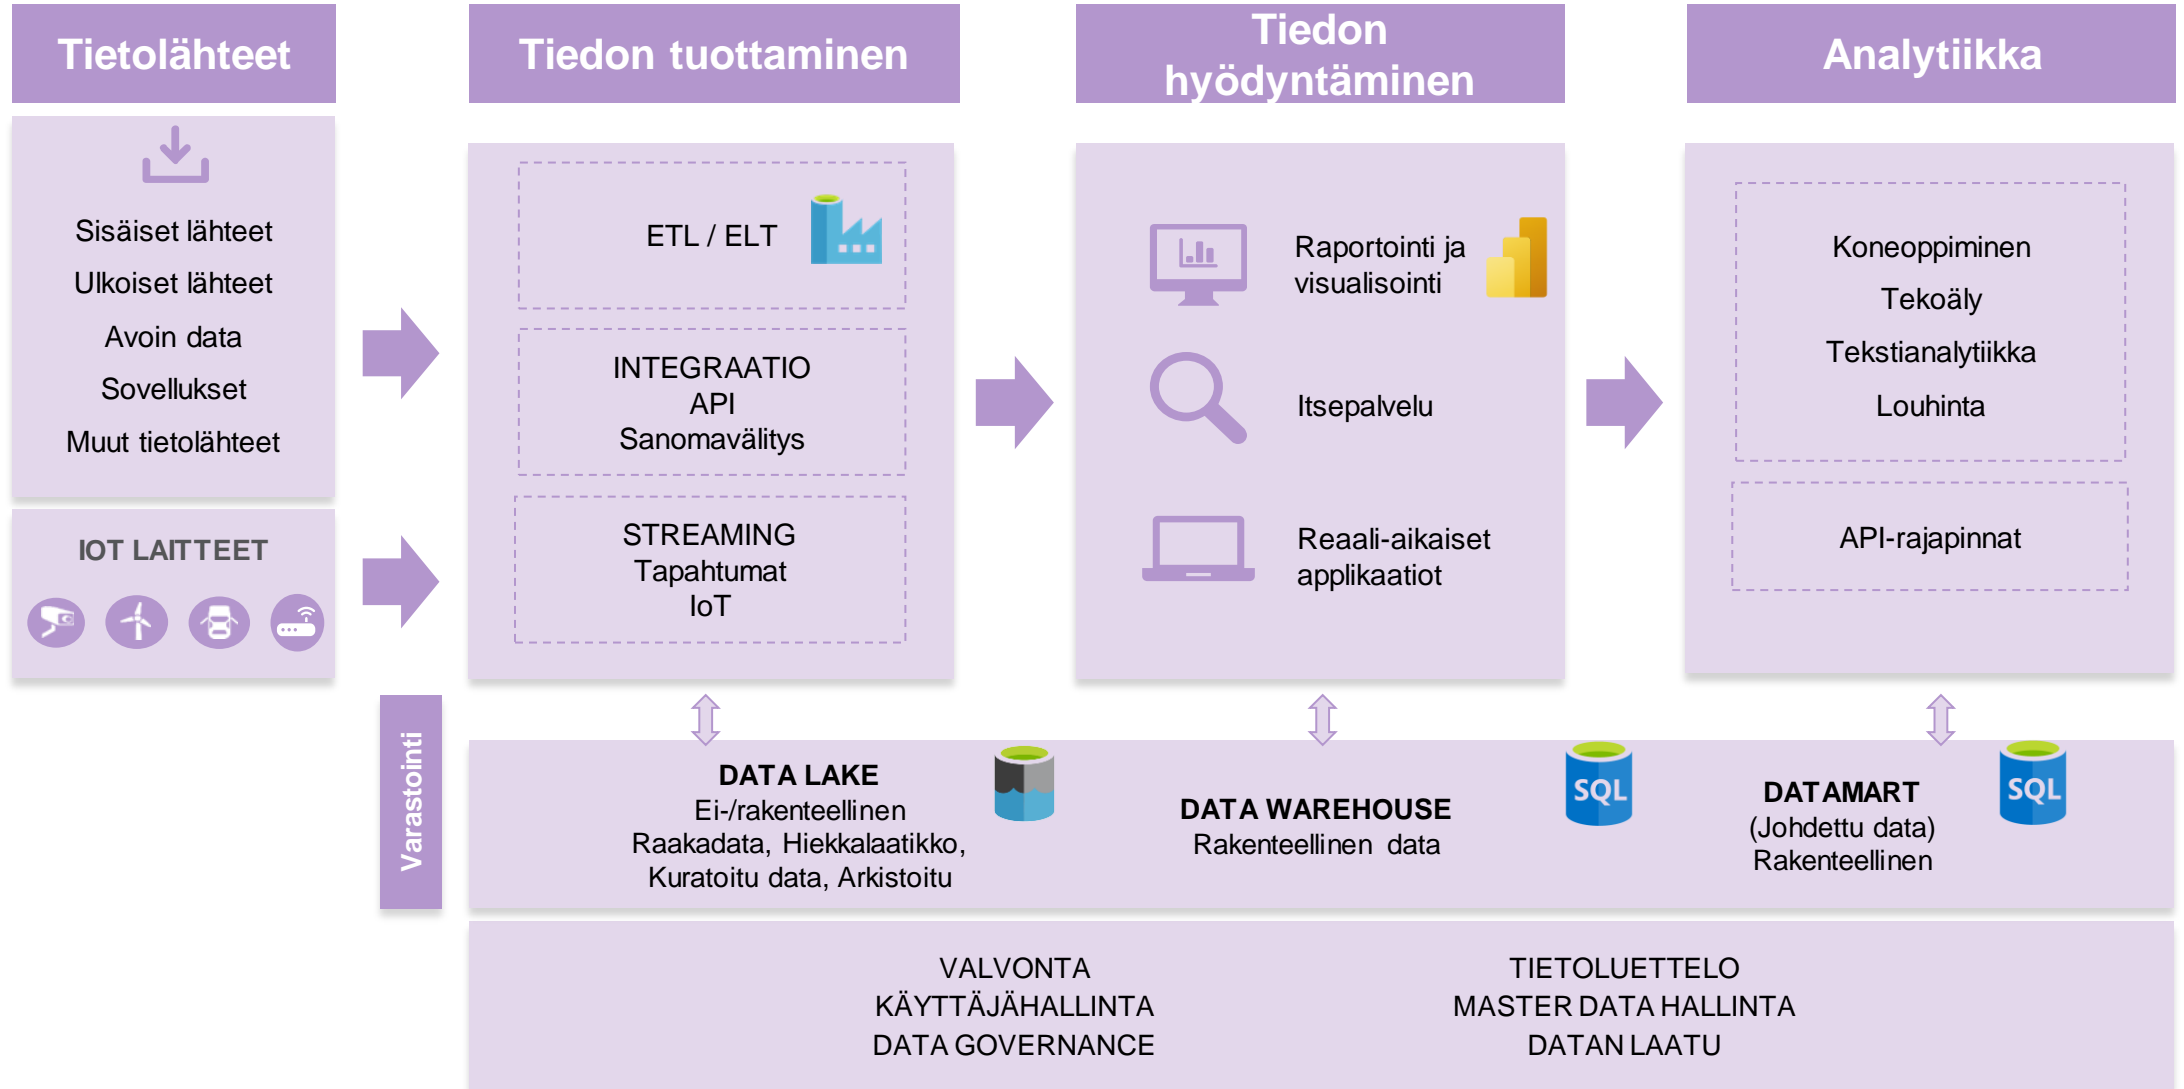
Tietolähteet

Sisäiset lähteet
Ulkoiset lähteet
Avoin data
Sovellukset
Muut tietolähteet

IOT LAITTEET

Tiedon tuottaminen

ETL / ELT

INTEGRAATIO
API
Sanomavälitys

STREAMING
Tapahtumat
IoT

Tiedon hyödyntäminen

Raportointi ja visualisointi

Itsepalvelu

Reaali-aikaiset applikaatiot

Analytiikka

Koneoppiminen
Tekoäly
Tekstianalytiikka
Louhinta

API-rajapinnat

Varastointi

DATA LAKE
Ei-/rakenteellinen
Raakadata, Hiekkalaatikko,
Kuratoitu data, Arkistoitu

DATA WAREHOUSE
Rakenteellinen data

SQL

DATAMART
(Johdettu data)
Rakenteellinen

SQL

VALVONTA
KÄYTTÄJÄHALLINTA
DATA GOVERNANCE

TIETOLUETTELO
MASTER DATA HALLINTA
DATAN LAATU